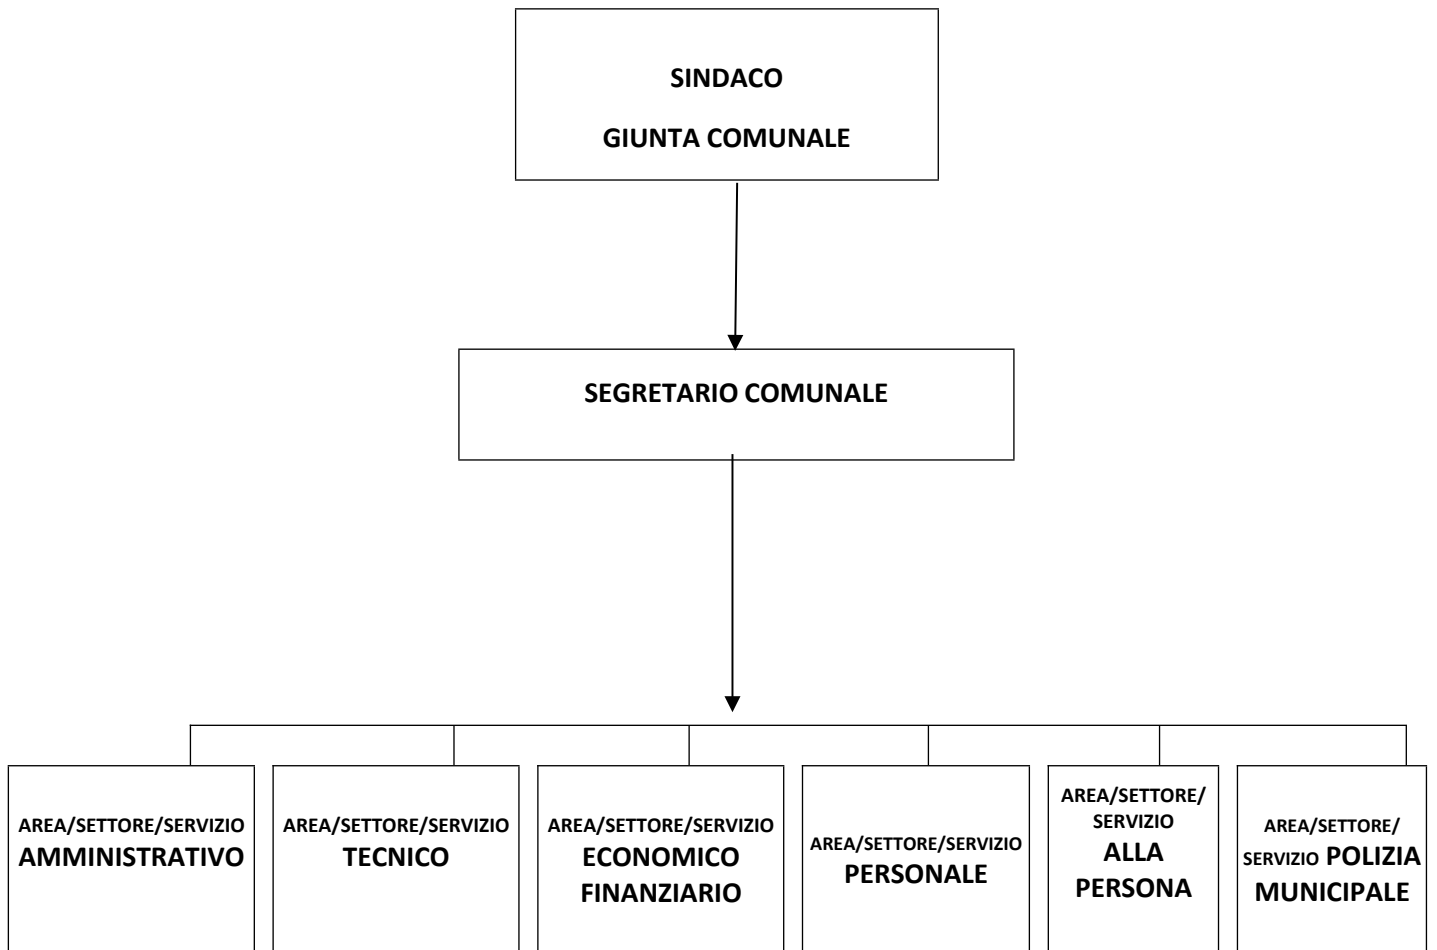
SINDACO

GIUNTA COMUNALE

SEGRETARIO COMUNALE

AREA/SETTORE/SERVIZIO AMMINISTRATIVO

AREA/SETTORE/SERVIZIO TECNICO

AREA/SETTORE/SERVIZIO ECONOMICO FINANZIARIO

AREA/SETTORE/SERVIZIO PERSONALE

AREA/SETTORE/ SERVIZIO ALLA PERSONA

AREA/SETTORE/ SERVIZIO POLIZIA MUNICIPALE